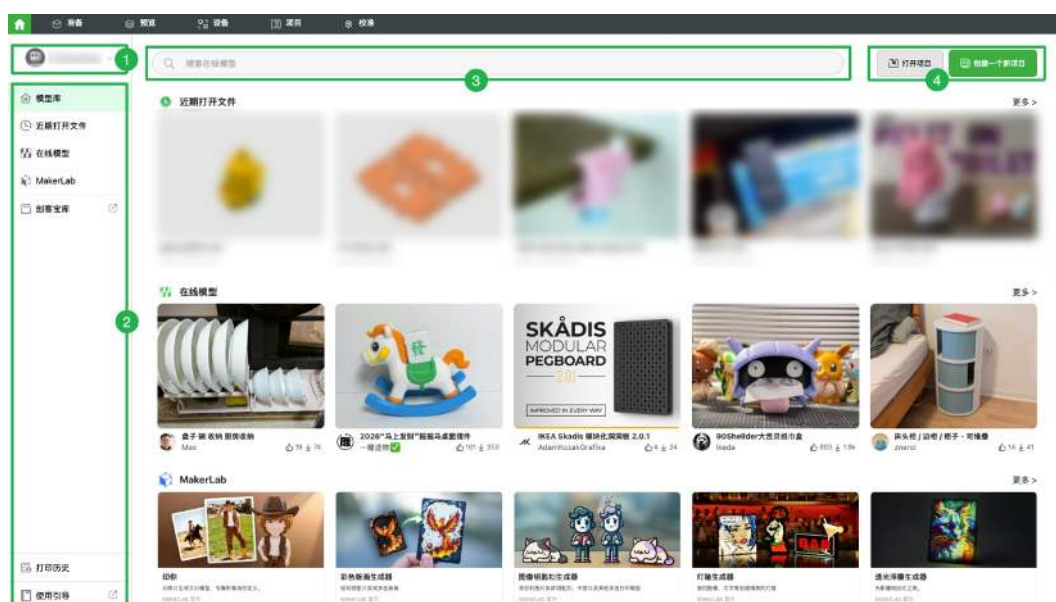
首页 预览 设备 项目 校准

1

模型库

近期打开文件

在线模型

MakerLab

创客宝库

2

3

搜索在线模型

4

打开项目

创建一个新项目

近期打开文件

更多 >

在线模型

更多 >

盘子 碗 收纳 厨房收纳

Mao

2026"马上发财"摇摇马桌面摆件

一键造物

SKÅDIS MODULAR PEGBOARD 2.0.1

IMPROVED IN EVERY WAY

IKEA Skadis 模块化洞洞板 2.0.1

AdamKozakGrafika

90Shellder大舌贝纸巾盒

Ikeda

床头柜 / 边柜 / 柜子 · 可堆叠

zineroi

MakerLab

更多 >

印你

彩色画面生成器

图像转换片生成器

灯箱生成器

透光浮雕生成器

打印历史

使用引导